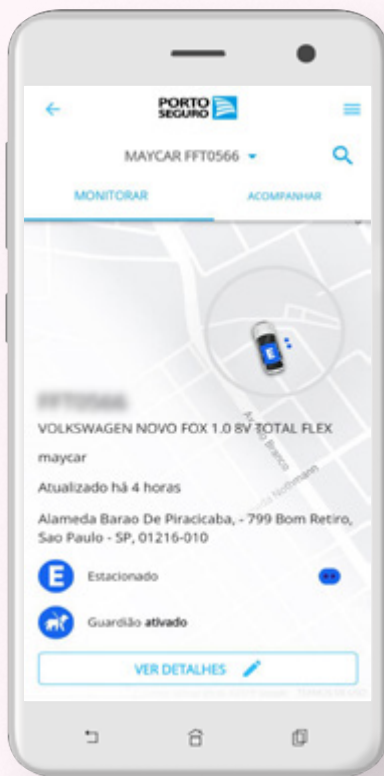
PORTO SEGURO

MAYCAR FFT0566

MONITORAR

ACOMPANHAR

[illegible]

VOLKSWAGEN NOVO FOX 1.0 8V TOTAL FLEX

maycar

Atualizado há 4 horas

Alameda Barao De Piracicaba, - 799 Bom Retiro, Sao Paulo - SP, 01216-010

E

Estacionado

Guardião ativado

VER DETALHES